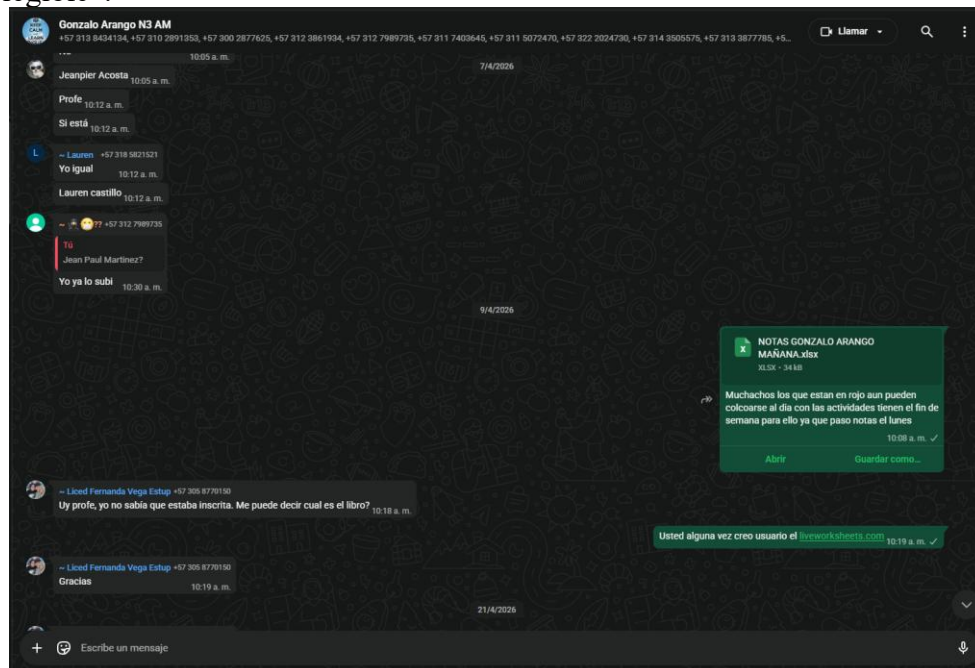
Gonzalo Arango N3 AM
+57 313 8434134, +57 310 2891353, +57 300 2877625, +57 312 3861934, +57 312 7989735, +57 311 7403645, +57 311 5072470, +57 322 2024730, +57 314 3505575, +57 313 3877785, +5...

Llamar

10:05 a. m.

7/4/2026

Jeanpier Acosta 10:05 a. m.

Profe 10:12 a. m.

Si está 10:12 a. m.

~ Lauren +57 318 5821521
Yo igual 10:12 a. m.

Lauren castillo 10:12 a. m.

~ ?? +57 312 7989735
Tú
Jean Paul Martinez?
Yo ya lo subi 10:30 a. m.

9/4/2026

NOTAS GONZALO ARANGO MAÑANA.xlsx
XLSX • 34 kB
Muchachos los que estan en rojo aun pueden colcoarse al dia con las actividades tienen el fin de semana para ello ya que paso notas el lunes
10:08 a. m.
Abrir
Guardar como...

~ Liced Fernanda Vega Estup +57 305 8770150
Uy profe, yo no sabía que estaba inscrita. Me puede decir cual es el libro? 10:18 a. m.

Usted alguna vez creo usuario el liveworksheets.com 10:19 a. m.

~ Liced Fernanda Vega Estup +57 305 8770150
Gracias
10:19 a. m.

21/4/2026

Escribe un mensaje